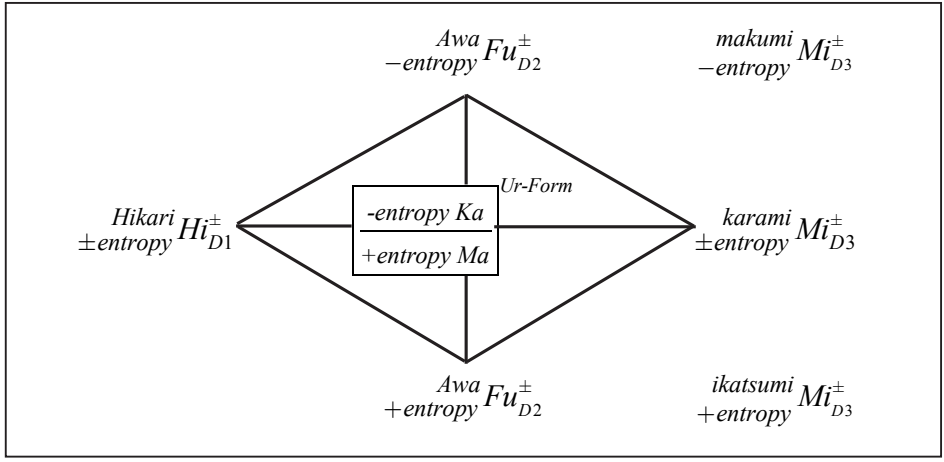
${}^{Awa}_{-entropy}Fu^{\pm}_{D2}$

${}^{makumi}_{-entropy}Mi^{\pm}_{D3}$

Ur-Form

${}^{Hikari}_{\pm entropy}Hi^{\pm}_{D1}$

-entropy Ka

+entropy Ma

${}^{karami}_{\pm entropy}Mi^{\pm}_{D3}$

${}^{Awa}_{+entropy}Fu^{\pm}_{D2}$

${}^{ikatsumi}_{+entropy}Mi^{\pm}_{D3}$